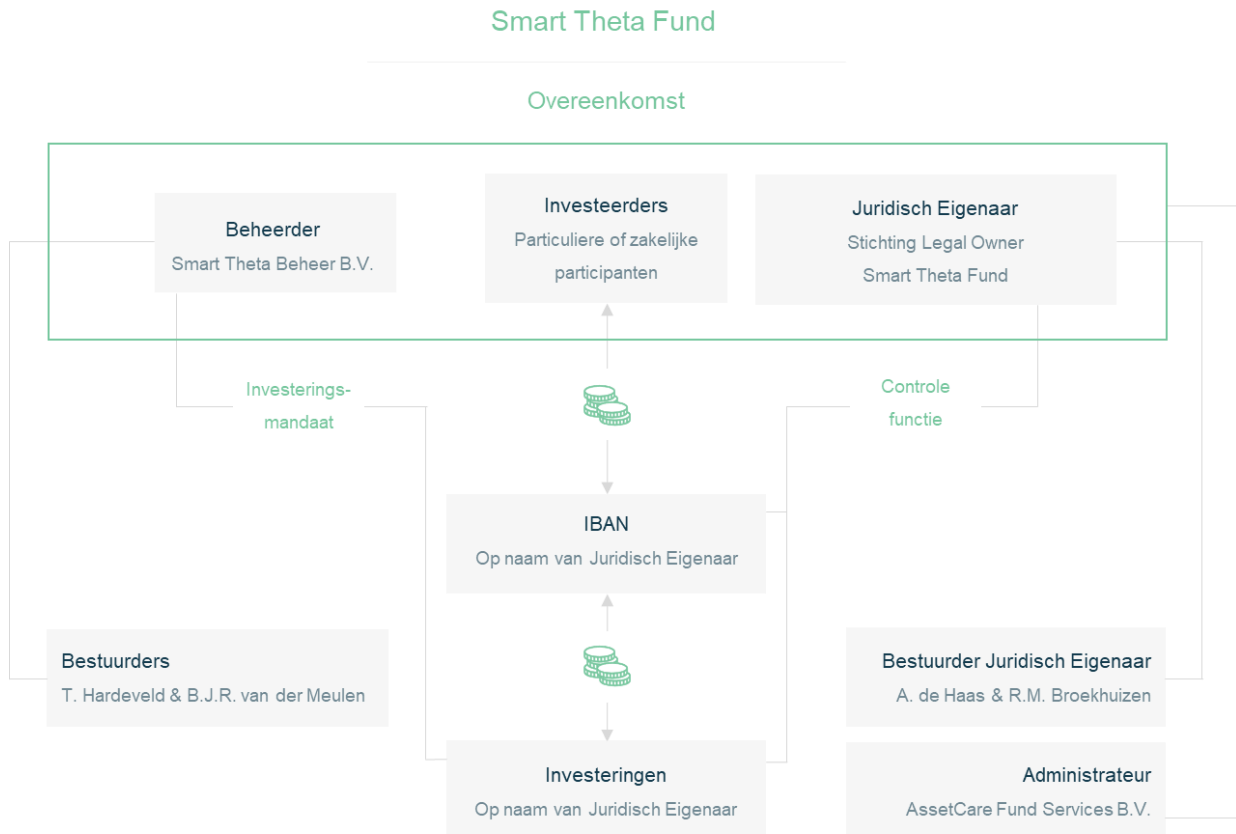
Smart Theta Fund

Overeenkomst

Beheerder
Smart Theta Beheer B.V.

Investeerders
Particuliere of zakelijke participanten

Juridisch Eigenaar
Stichting Legal Owner Smart Theta Fund

Investeringsmandaat

Controle functie

IBAN
Op naam van Juridisch Eigenaar

Bestuurders
T. Hardeveld & B.J.R. van der Meulen

Bestuurder Juridisch Eigenaar
A. de Haas & R.M. Broekhuizen

Investeringen
Op naam van Juridisch Eigenaar

Administrateur
AssetCare Fund Services B.V.